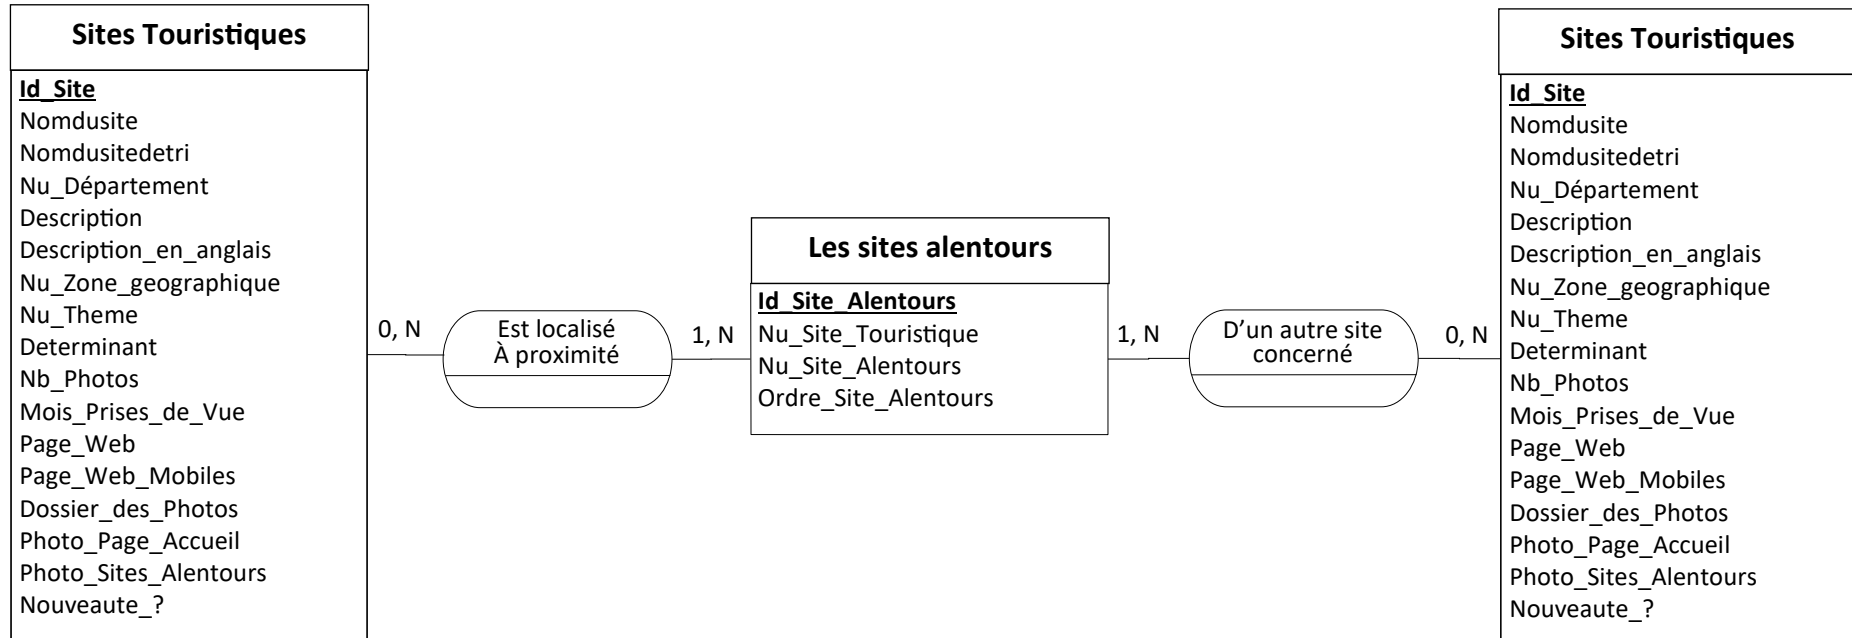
Sites Touristiques

Id_Site
Nomdusite
Nomdusitedetri
Nu_Département
Description
Description_en_anglais
Nu_Zone_geographique
Nu_Theme
Determinant
Nb_Photos
Mois_Prises_de_Vue
Page_Web
Page_Web_Mobiles
Dossier_des_Photos
Photo_Page_Accueil
Photo_Sites_Alentours
Nouveaute_?

0, N

Est localisé
À proximité

1, N

Les sites alentours

Id_Site_Alentours
Nu_Site_Touristique
Nu_Site_Alentours
Ordre_Site_Alentours

1, N

D'un autre site
concerné

0, N

Sites Touristiques

Id_Site
Nomdusite
Nomdusitedetri
Nu_Département
Description
Description_en_anglais
Nu_Zone_geographique
Nu_Theme
Determinant
Nb_Photos
Mois_Prises_de_Vue
Page_Web
Page_Web_Mobiles
Dossier_des_Photos
Photo_Page_Accueil
Photo_Sites_Alentours
Nouveaute_?